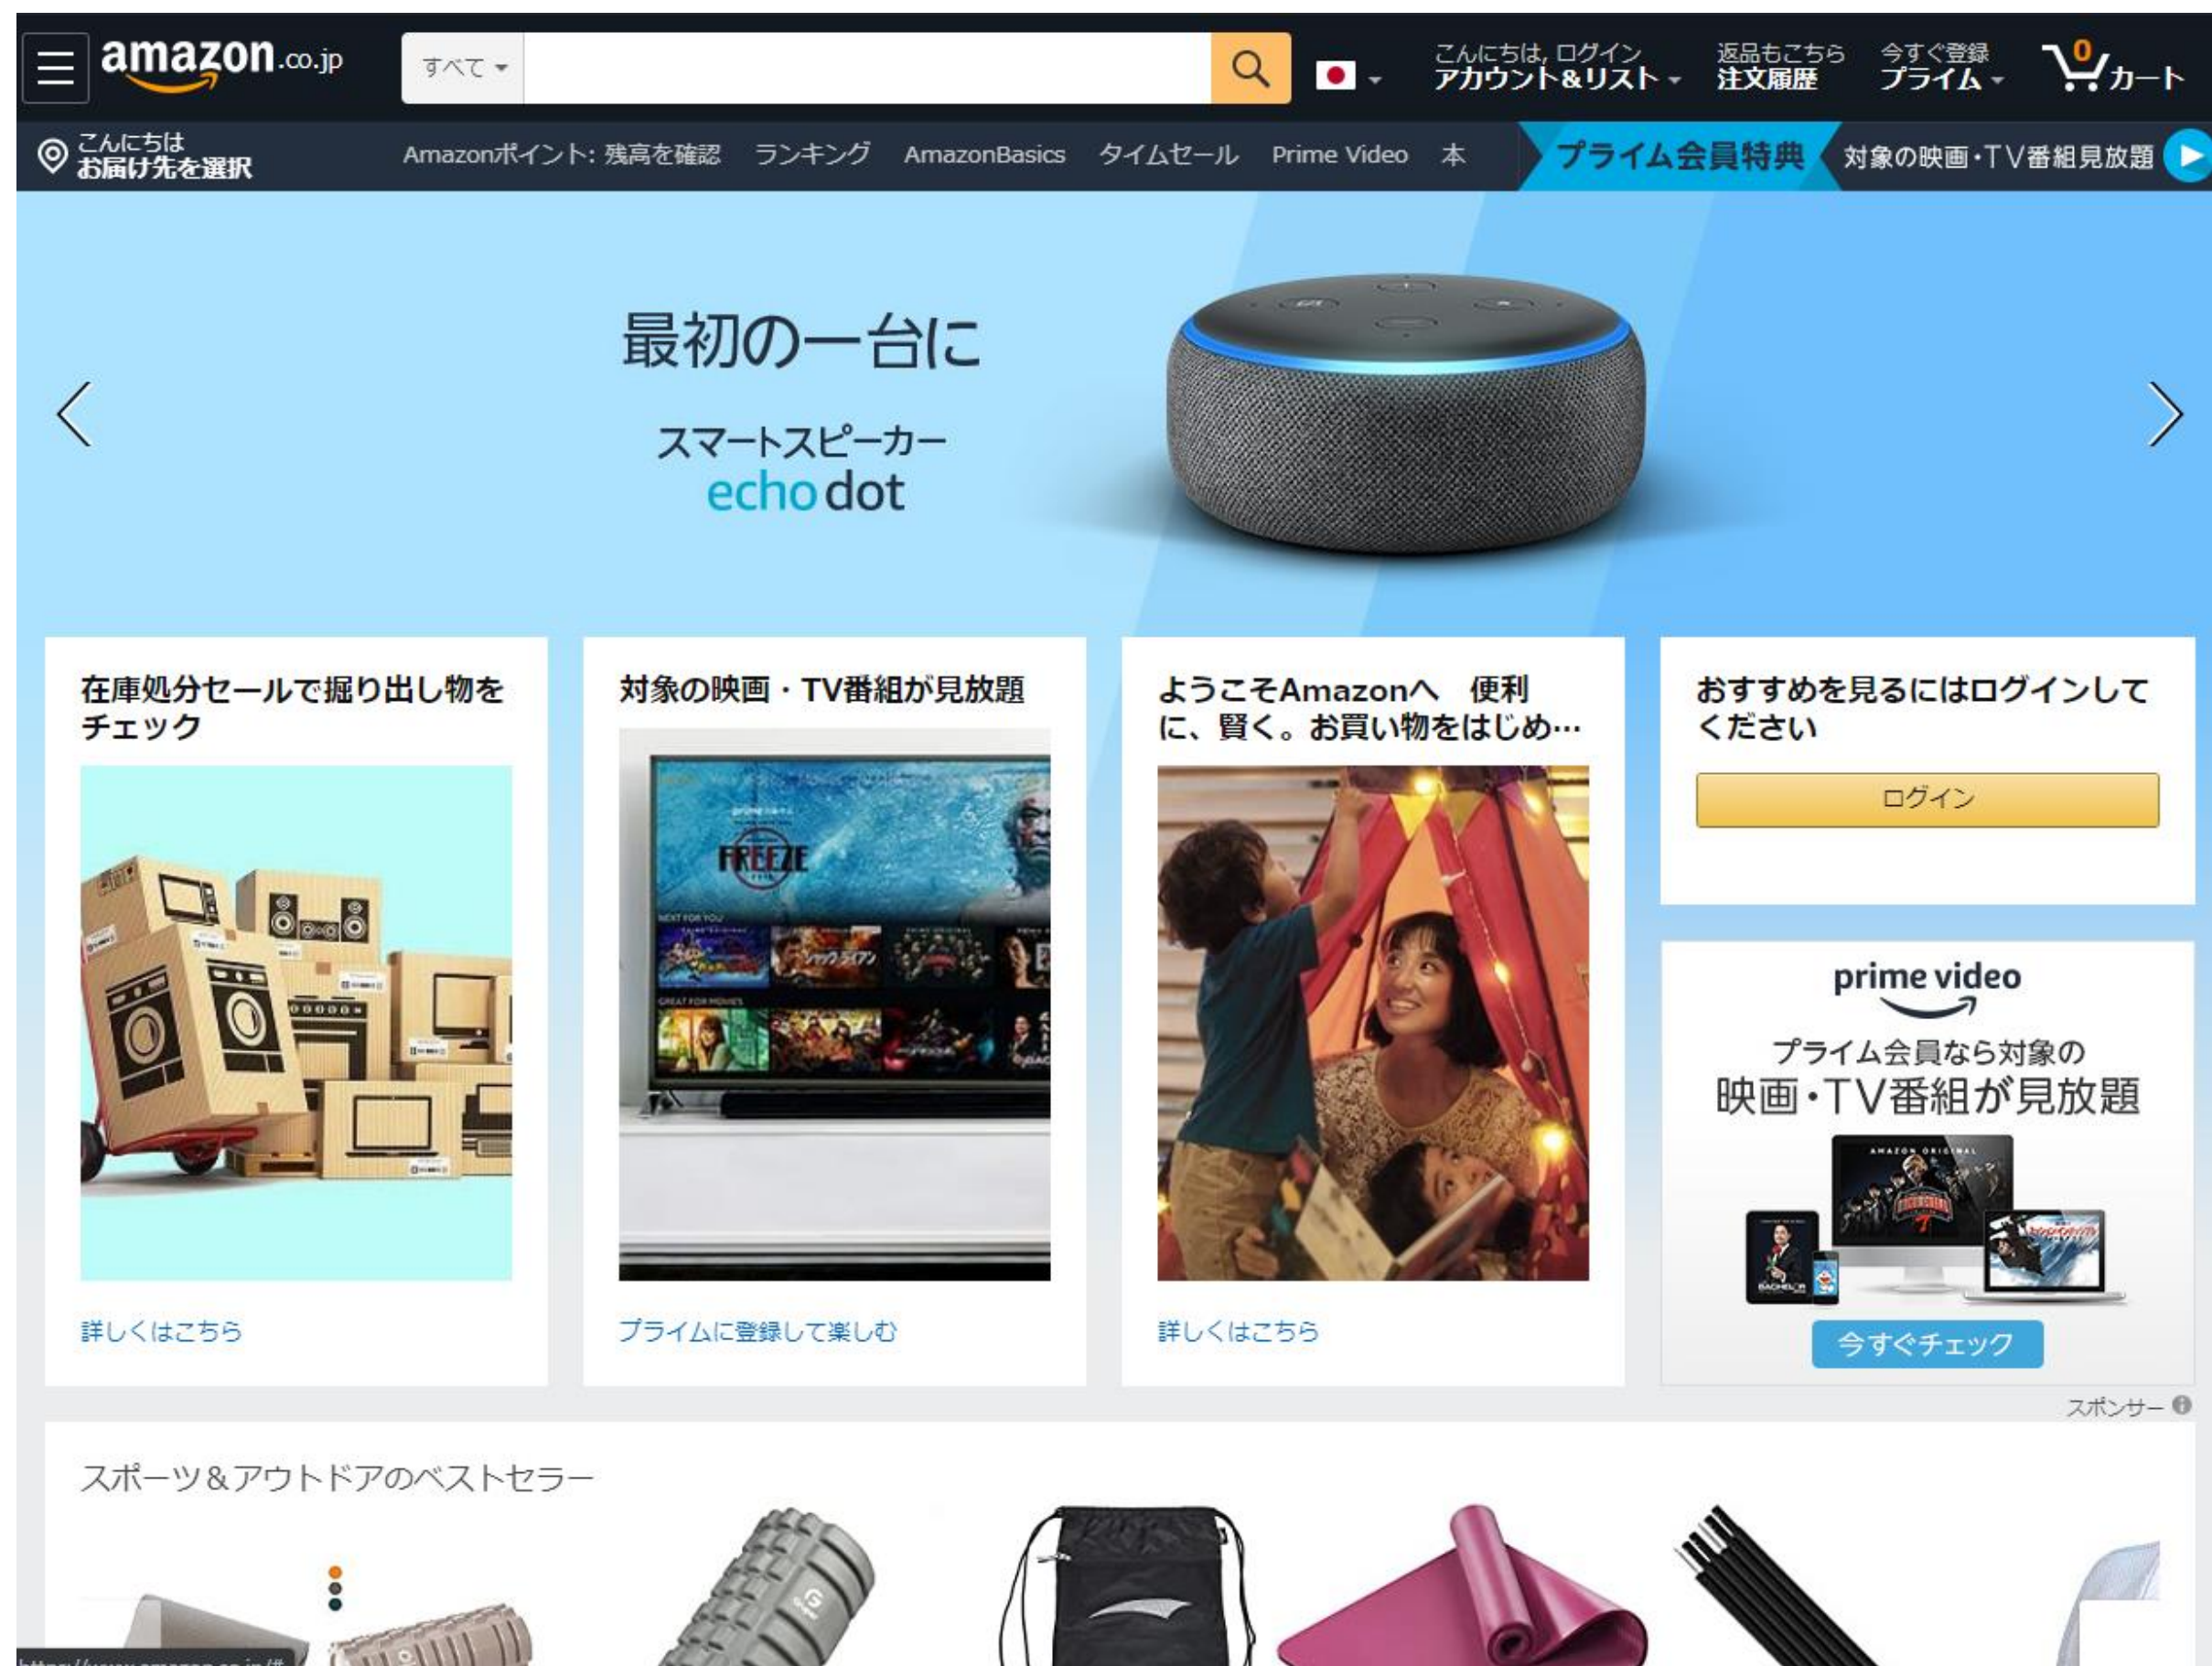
amazon.co.jp

すべて

こんにちは, ログイン
アカウント&リスト

返品もこちら
注文履歴

今すぐ登録
プライム

0
カート

こんにちは
お届け先を選択

Amazonポイント: 残高を確認　ランキング　AmazonBasics　タイムセール　Prime Video　本

プライム会員特典　対象の映画・TV番組見放題

最初の一台に

スマートスピーカー
echo dot

在庫処分セールで掘り出し物をチェック

詳しくはこちら

対象の映画・TV番組が見放題

FREEZE

プライムに登録して楽しむ

ようこそAmazonへ　便利に、賢く。お買い物をはじめ…

詳しくはこちら

おすすめを見るにはログインしてください

ログイン

prime video

プライム会員なら対象の
映画・TV番組が見放題

今すぐチェック

スポンサー

スポーツ&アウトドアのベストセラー

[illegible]